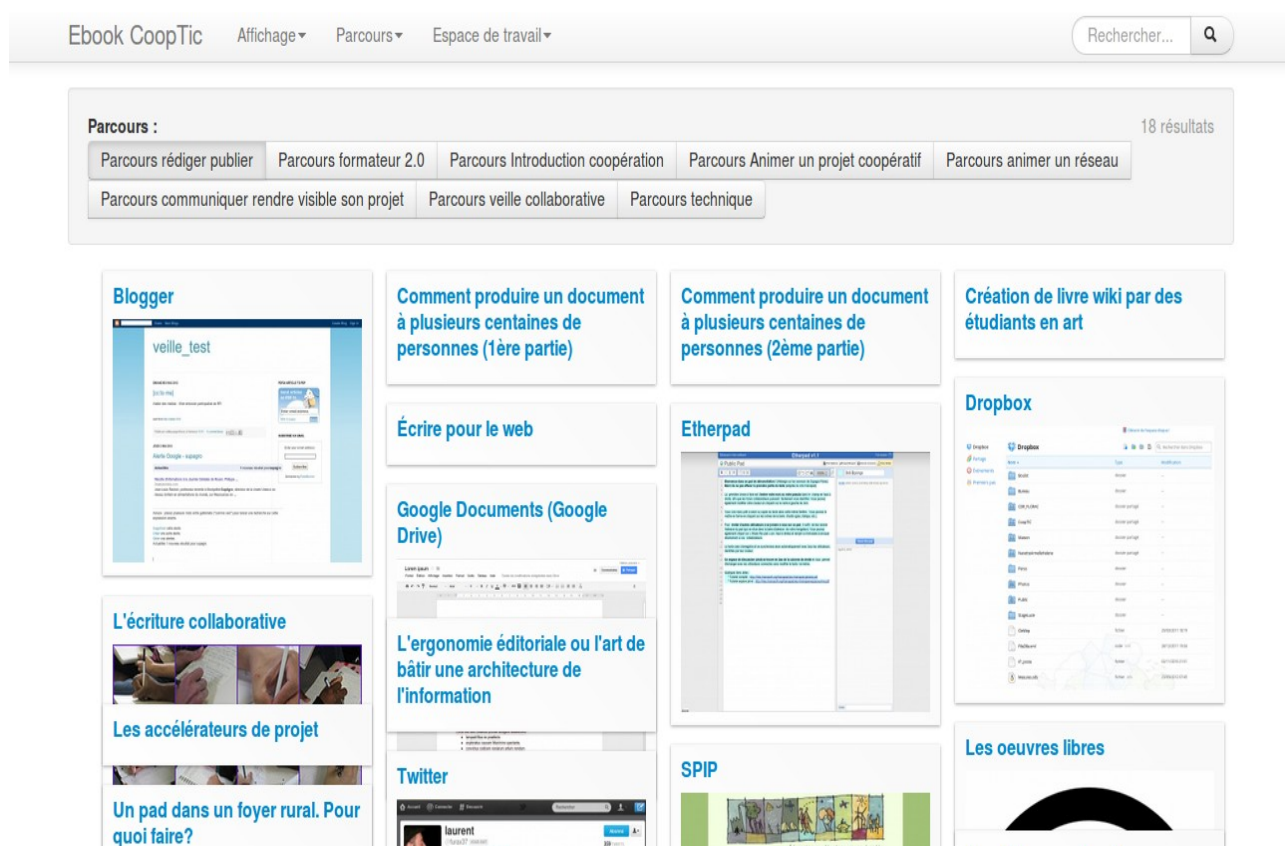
Ebook CoopTic Affichage ▾ Parcours ▾ Espace de travail ▾

Rechercher...

Parcours :

18 résultats

Parcours rédiger publier | Parcours formateur 2.0 | Parcours Introduction coopération | Parcours Animer un projet coopératif | Parcours animer un réseau | Parcours communiquer rendre visible son projet | Parcours veille collaborative | Parcours technique

Blogger

veille_test

Comment produire un document à plusieurs centaines de personnes (1ère partie)

Comment produire un document à plusieurs centaines de personnes (2ème partie)

Création de livre wiki par des étudiants en art

Dropbox

Écrire pour le web

Etherpad

Google Documents (Google Drive)

L'écriture collaborative

L'ergonomie éditoriale ou l'art de bâtir une architecture de l'information

Les accélérateurs de projet

Twitter

laurent

SPIP

Les oeuvres libres

Un pad dans un foyer rural. Pour quoi faire?